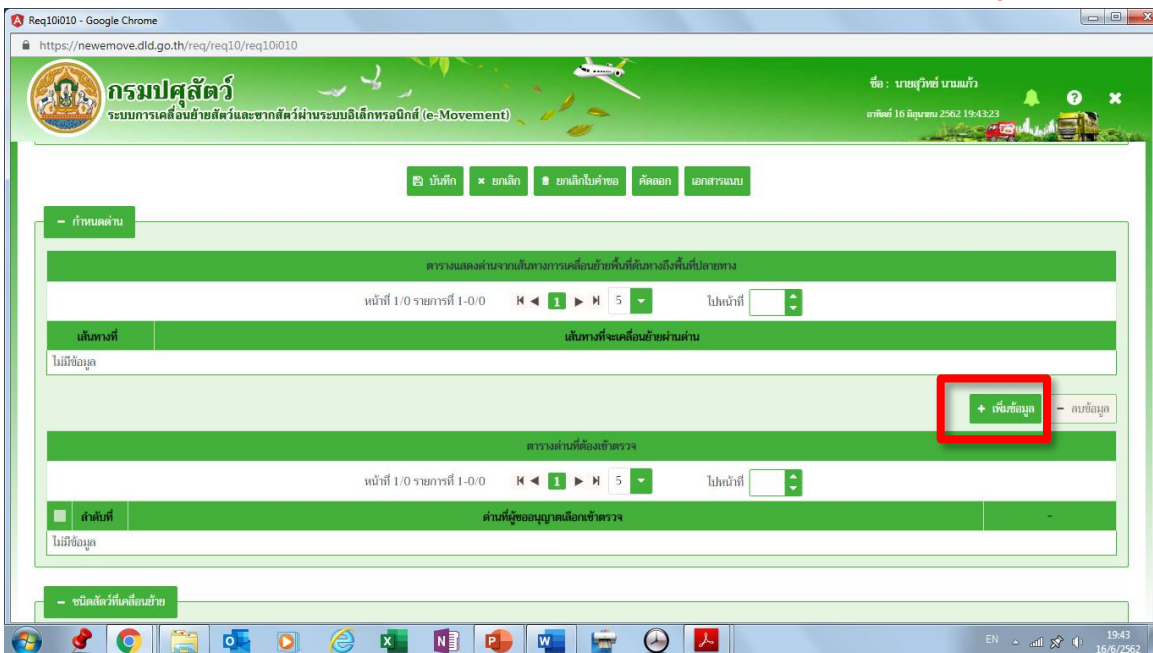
Req10i010 - Google Chrome

https://newemove.dld.go.th/req/req10/req10i010

กรมปศุสัตว์
ระบบการเคลื่อนย้ายสัตว์และซากสัตว์ผ่านระบบอิเล็กทรอนิกส์ (e-Movement)

ชื่อ : นายวุฒิชย์ นามแก้ว
อาทิตย์ 16 มิถุนายน 2562 19:43:23

บันทึก | ยกเลิก | ยกเลิกใบคำขอ | คัดลอก | เอกสารแนบ

− กำหนดด่าน

ตารางแสดงด่านจากเส้นทางการเคลื่อนย้ายพื้นที่ต้นทางถึงพื้นที่ปลายทาง

หน้าที่ 1/0 รายการที่ 1-0/0 1 5 ไปหน้าที่

| เส้นทางที่ | เส้นทางที่จะเคลื่อนย้ายผ่านด่าน |
|---|---|
| ไม่มีข้อมูล | |

+ เพิ่มข้อมูล − ลบข้อมูล

ตารางด่านที่ต้องเข้าตรวจ

หน้าที่ 1/0 รายการที่ 1-0/0 1 5 ไปหน้าที่

| ลำดับที่ | ด่านที่ผู้ขออนุญาตเลือกเข้าตรวจ | - |
|---|---|---|
| ไม่มีข้อมูล | | |

− ชนิดสัตว์ที่เคลื่อนย้าย

EN 19:43 16/6/2562